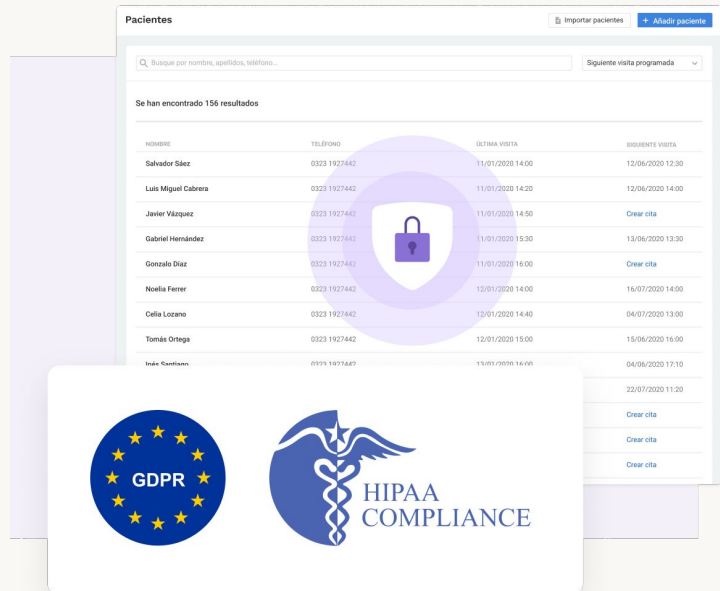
Pacientes

Importar pacientes

+ Añadir paciente

Busque por nombre, apellidos, teléfono...

Siguiente visita programada

Se han encontrado 156 resultados

| NOMBRE | TELÉFONO | ÚLTIMA VISITA | SIGUIENTE VISITA |
|---|---|---|---|
| Salvador Sáez | 0323 1927442 | 11/01/2020 14:00 | 12/06/2020 12:30 |
| Luis Miguel Cabrera | 0323 1927442 | 11/01/2020 14:20 | 12/06/2020 14:00 |
| Javier Vázquez | 0323 1927442 | 11/01/2020 14:50 | Crear cita |
| Gabriel Hernández | 0323 1927442 | 11/01/2020 15:30 | 13/06/2020 13:30 |
| Gonzalo Díaz | 0323 1927442 | 11/01/2020 16:00 | Crear cita |
| Noelia Ferrer | 0323 1927442 | 12/01/2020 14:00 | 16/07/2020 14:00 |
| Celia Lozano | 0323 1927442 | 12/01/2020 14:40 | 04/07/2020 13:00 |
| Tomás Ortega | 0323 1927442 | 12/01/2020 15:00 | 15/06/2020 16:00 |
| Inés Santiago | 0323 1927442 | 13/01/2020 16:00 | 04/06/2020 17:10 |
| | | | 22/07/2020 11:20 |
| | | | Crear cita |
| | | | Crear cita |
| | | | Crear cita |

GDPR

HIPAA COMPLIANCE